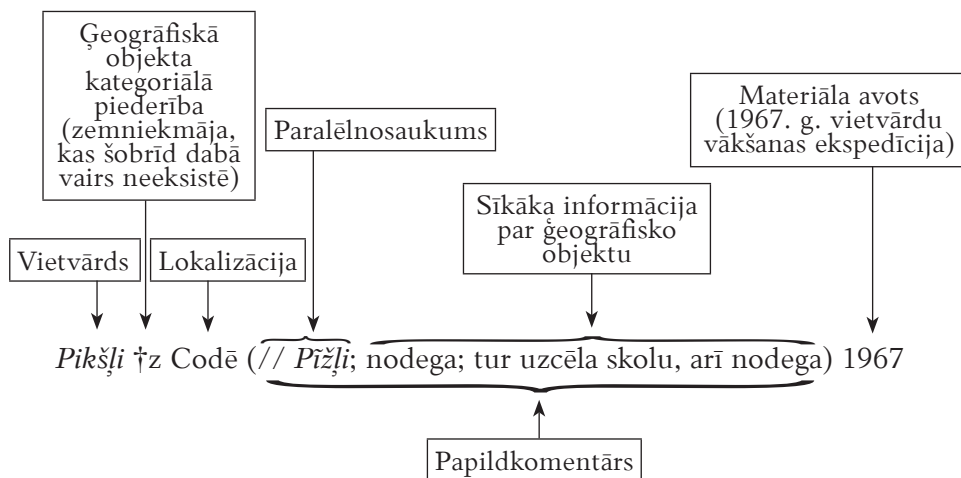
Ģeogrāfiskā objekta kategoriālā piederība (zemniekmāja, kas šobrīd dabā vairs neeksistē)

Paralēlnosaukums

Materiāla avots (1967. g. vietvārdu vākšanas ekspedīcija)

Sīkāka informācija par ģeogrāfisko objektu

Vietvārds

Lokalizācija

*Pikšļi* †z Codē (// *Pīžļi*; nodega; tur uzcēla skolu, arī nodega) 1967

Papildkomentārs